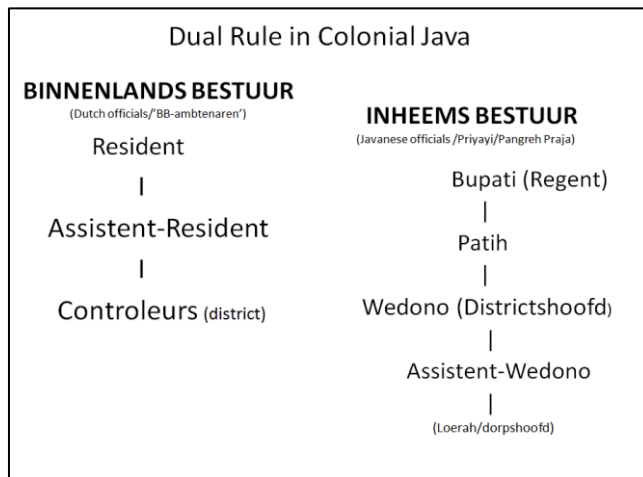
Dual Rule in Colonial Java

BINNENLANDS BESTUUR
(Dutch officials/'BB-ambtenaren')

Resident

Assistent-Resident

Controleurs (district)

INHEEMS BESTUUR
(Javanese officials /Priyayi/Pangreh Praja)

Bupati (Regent)

Patih

Wedono (Districtshoofd)

Assistent-Wedono

(Loerah/dorpshoofd)